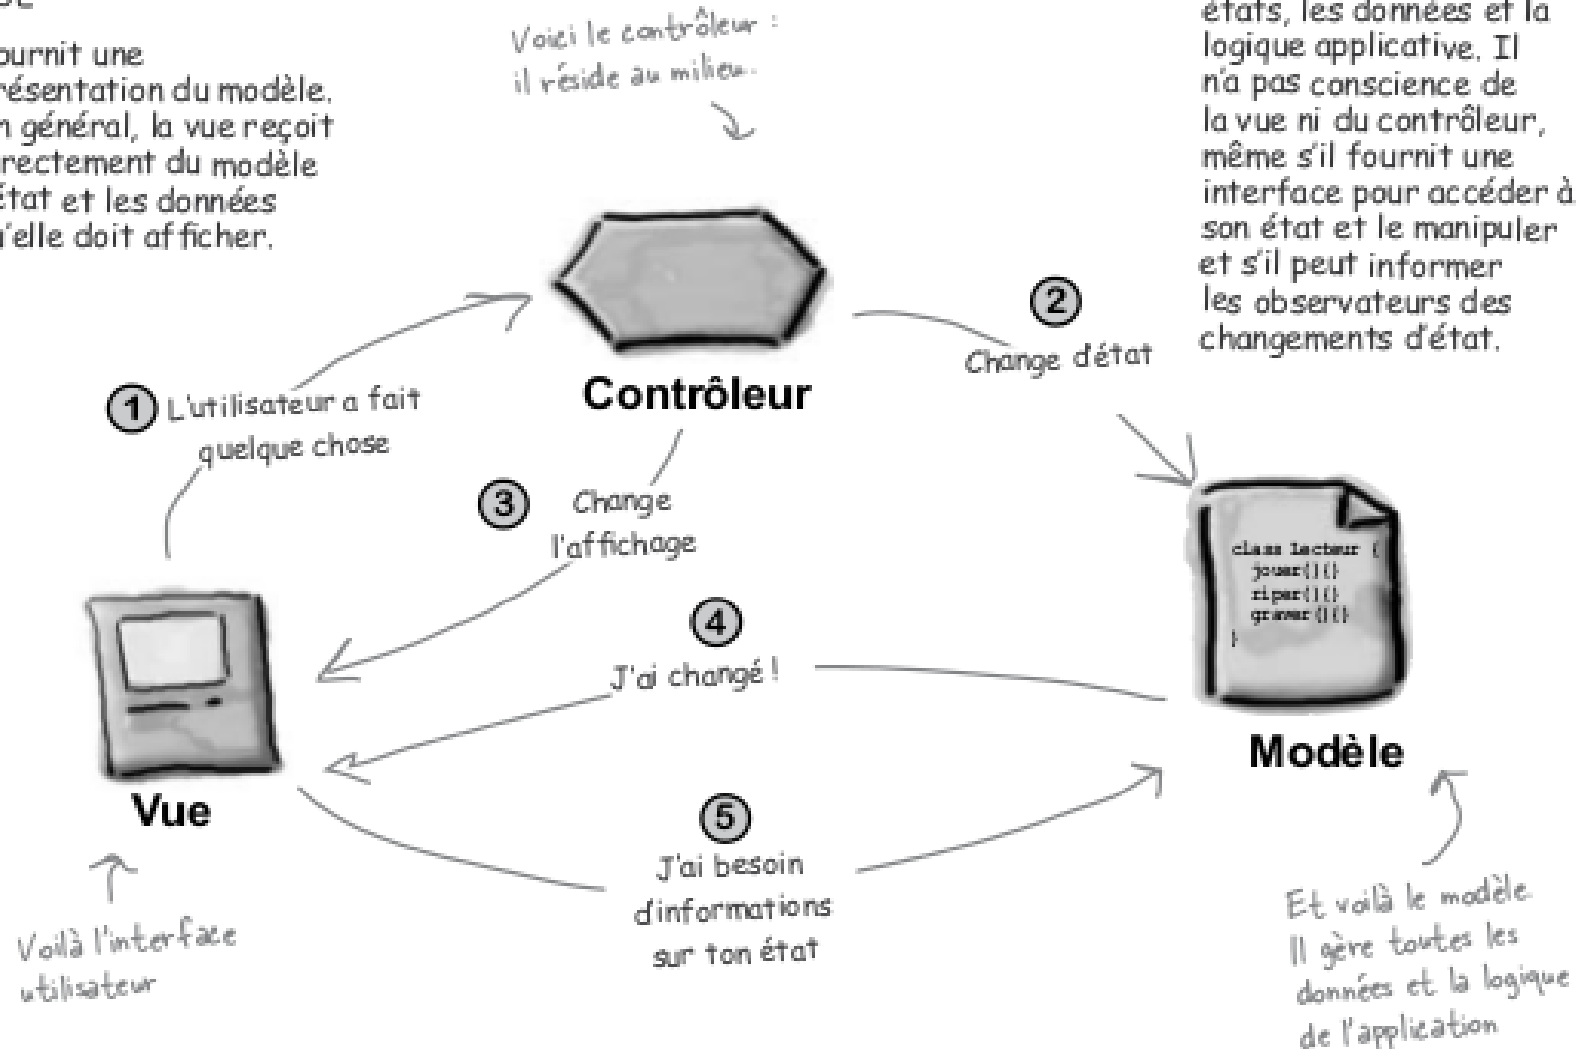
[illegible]

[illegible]ournit une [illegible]résentation du modèle. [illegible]n général, la vue reçoit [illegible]rectement du modèle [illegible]état et les données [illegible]'elle doit afficher.

Voici le contrôleur : il réside au milieu.

états, les données et la logique applicative. Il n'a pas conscience de la vue ni du contrôleur, même s'il fournit une interface pour accéder à son état et le manipuler et s'il peut informer les observateurs des changements d'état.

Contrôleur

1 L'utilisateur a fait quelque chose

2 Change d'état

3 Change l'affichage

class Lecteur {
jouer(){}
riper(){}
graver(){}
}

4 J'ai changé !

Modèle

Vue

5 J'ai besoin d'informations sur ton état

Voilà l'interface utilisateur

Et voilà le modèle. Il gère toutes les données et la logique de l'application